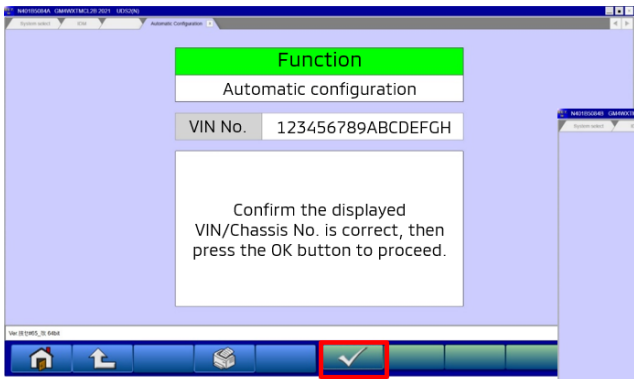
N4010S004A GMWXTMCL20 2021 UDS2(N)

System select

ECU

Automatic Configuration

Function

Automatic configuration

VIN No.

123456789ABCDEFGH

Confirm the displayed VIN/Chassis No. is correct, then press the OK button to proceed.

N4010S004B GMWXTM

System select

Ver.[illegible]